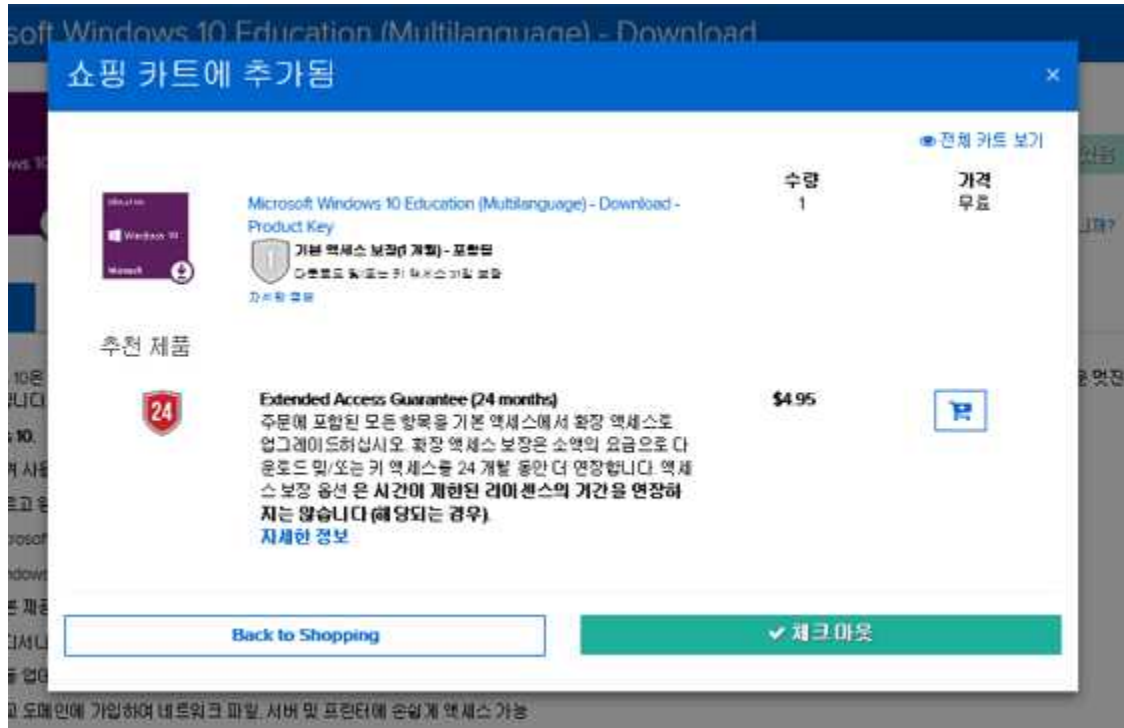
soft Windows 10 Education (Multilanguage) - Download

쇼핑 카트에 추가됨

×

전체 카트 보기

Microsoft Windows 10 Education (Multilanguage) - Download - Product Key

Windows 10

Microsoft

기본 액세스 보장(1 개월) - 포함됨

다운로드 및/또는 키 액세스 기간 보장

자세한 정보

수량
1

가격
무료

추천 제품

24

Extended Access Guarantee (24 months)
주문에 포함된 모든 항목을 기본 액세스에서 확장 액세스로 업그레이드하십시오. 확장 액세스 보장은 소액의 요금으로 다운로드 및/또는 키 액세스를 24 개월 동안 더 연장합니다. 액세스 보장 옵션 은 시간이 제한된 라이센스의 기간을 연장하지는 않습니다 (해당되는 경우).
자세한 정보

$4.95

Back to Shopping

✔ 체크아웃

고 도메인에 가입하여 네트워크 파일, 서버 및 프린터에 손쉽게 액세스 가능